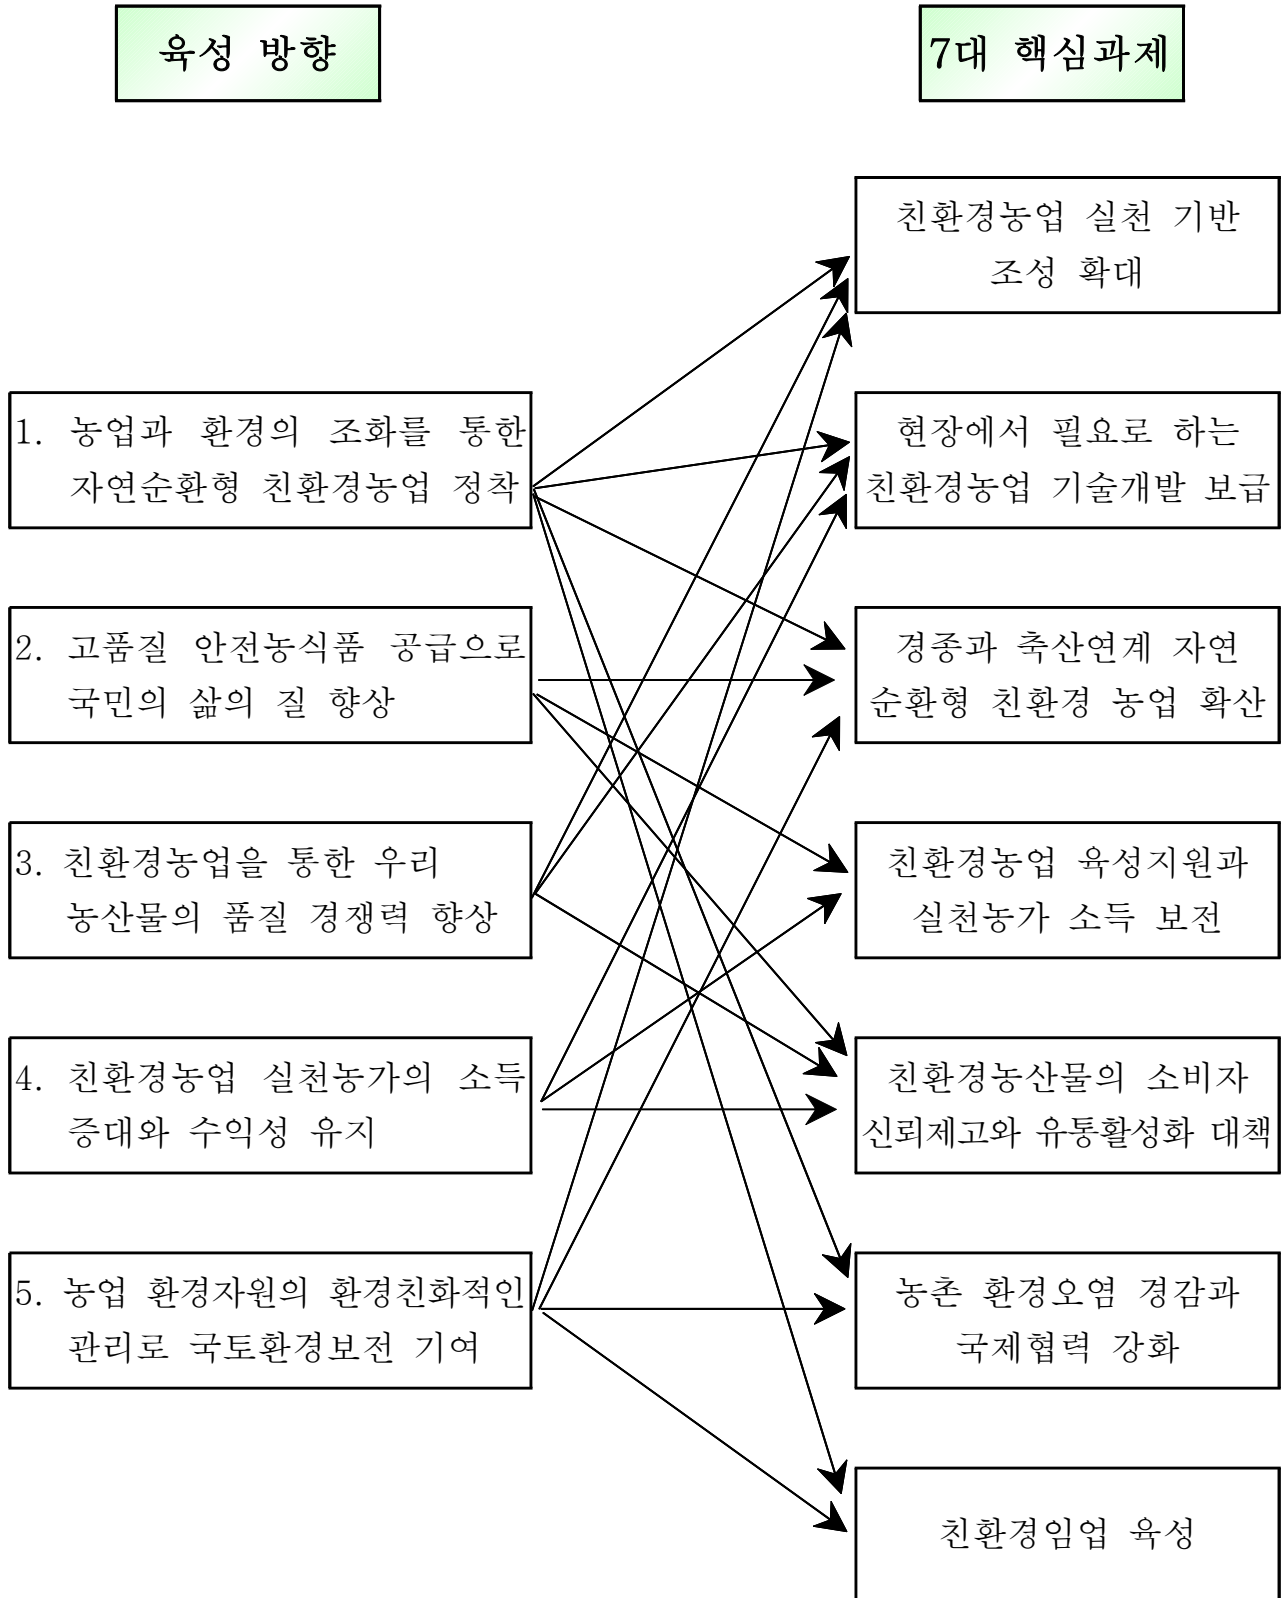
육성 방향

7대 핵심과제

친환경농업 실천 기반 조성 확대

1. 농업과 환경의 조화를 통한 자연순환형 친환경농업 정착

현장에서 필요로 하는 친환경농업 기술개발 보급

2. 고품질 안전농식품 공급으로 국민의 삶의 질 향상

경종과 축산연계 자연순환형 친환경 농업 확산

3. 친환경농업을 통한 우리 농산물의 품질 경쟁력 향상

친환경농업 육성지원과 실천농가 소득 보전

4. 친환경농업 실천농가의 소득 증대와 수익성 유지

친환경농산물의 소비자 신뢰제고와 유통활성화 대책

5. 농업 환경자원의 환경친화적인 관리로 국토환경보전 기여

농촌 환경오염 경감과 국제협력 강화

친환경임업 육성